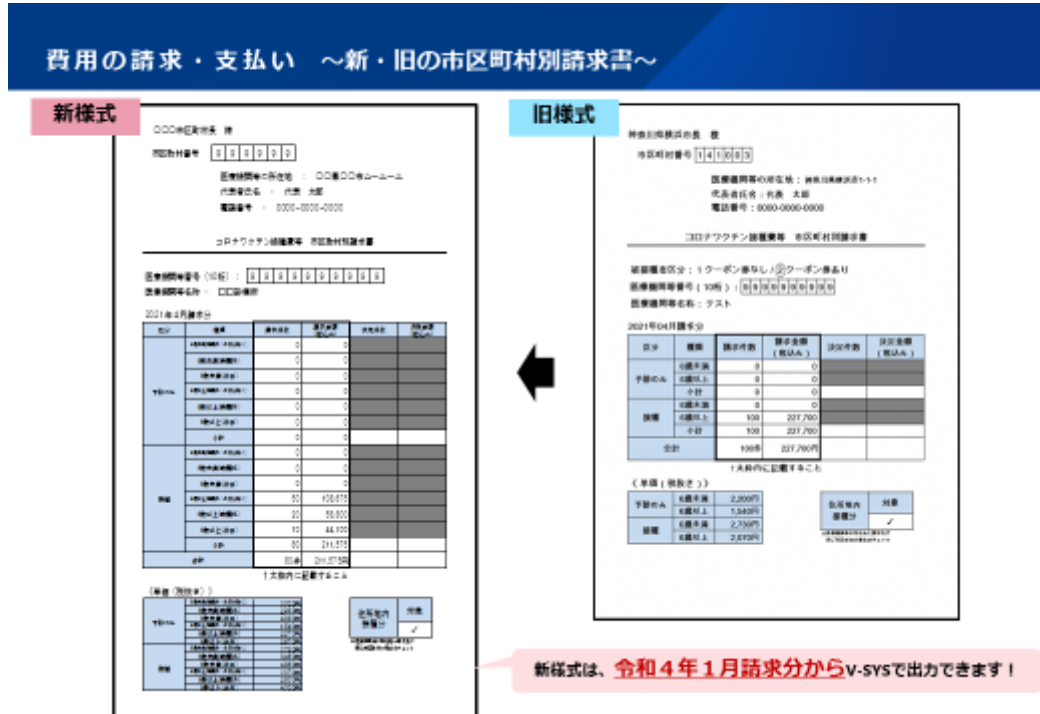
費用の請求・支払い ～新・旧の市区町村別請求書～

新様式

〇〇〇市区町村長 殿

市区町村番号 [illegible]

医療機関等の所在地 ： 〇〇県〇〇市ムームー
代表者氏名 ： 代表 太郎
電話番号 ： 0000-0000-0000

コロナワクチン接種費等 市区町村別請求書

医療機関等番号（10桁）： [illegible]
医療機関等名称 ： 〇〇診療所

2021年4月請求分

| 区分 | 種類 | 請求件数 | 請求金額（税込み） | 決定件数 | 決定金額（税込み） |
|---|---|---|---|---|---|
| 予診のみ | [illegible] | 0 | 0 | | |
| | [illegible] | 0 | 0 | | |
| | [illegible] | 0 | 0 | | |
| | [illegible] | 0 | 0 | | |
| | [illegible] | 0 | 0 | | |
| | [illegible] | 0 | 0 | | |
| | 小計 | 0 | 0 | | |
| 接種 | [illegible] | 0 | 0 | | |
| | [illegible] | 0 | 0 | | |
| | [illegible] | 0 | 0 | | |
| | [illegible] | 50 | 108,675 | | |
| | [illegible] | 20 | 58,800 | | |
| | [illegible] | 10 | 44,100 | | |
| | 小計 | 80 | 211,575 | | |
| 合計 | | 80件 | 211,575円 | | |

↑太枠内に記載すること

（単価（税抜き））

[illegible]

在宅等内接種分 対象 ✓

旧様式

神奈川県横浜市長 殿

市区町村番号 141003

医療機関等の所在地：神奈川県横浜市1-1-1
代表者氏名：代表 太郎
電話番号：0000-0000-0000

コロナワクチン接種費等 市区町村別請求書

接種者区分：1 クーポン券なし ②クーポン券あり
医療機関等番号（10桁）：0000000000
医療機関等名称：テスト

2021年04月請求分

| 区分 | 種類 | 請求件数 | 請求金額（税込み） | 決定件数 | 決定金額（税込み） |
|---|---|---|---|---|---|
| 予診のみ | 6歳未満 | 0 | 0 | | |
| | 6歳以上 | 0 | 0 | | |
| | 小計 | 0 | 0 | | |
| 接種 | 6歳未満 | 0 | 0 | | |
| | 6歳以上 | 100 | 227,760 | | |
| | 小計 | 100 | 227,760 | | |
| 合計 | | 100件 | 227,760円 | | |

↑太枠内に記載すること

（単価（税抜き））

| 予診のみ | 6歳未満 | 2,000円 |
|---|---|---|
| | 6歳以上 | 1,540円 |
| 接種 | 6歳未満 | 2,730円 |
| | 6歳以上 | 2,070円 |

在宅等内接種分 対象 ✓

新様式は、令和４年１月請求分からV-SYSで出力できます！